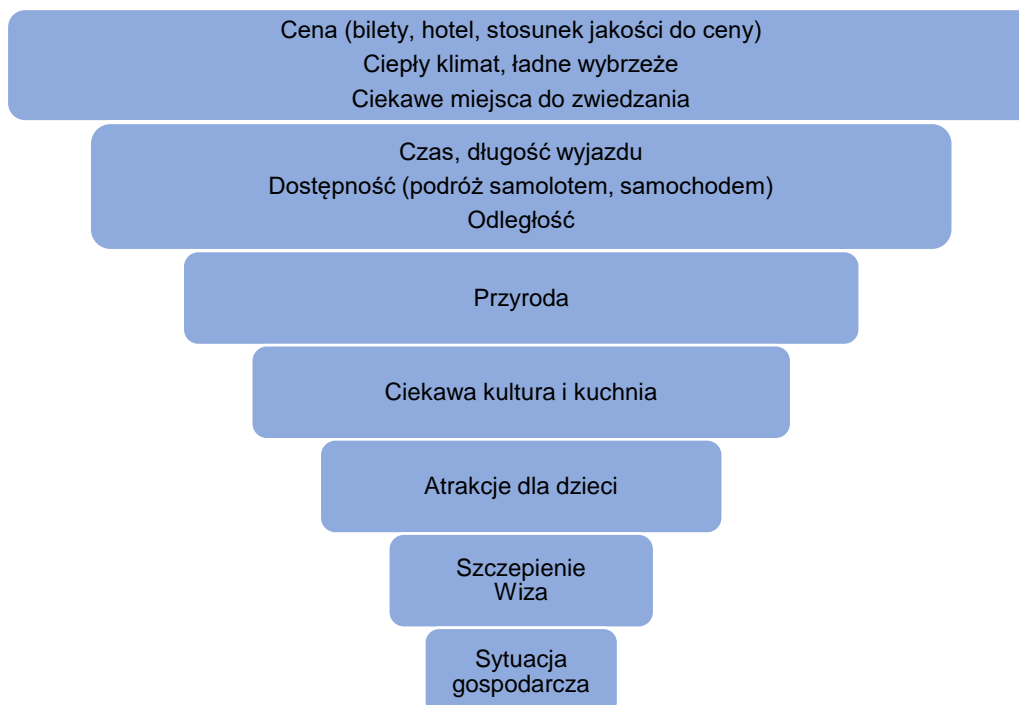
Cena (bilety, hotel, stosunek jakości do ceny)
Ciepły klimat, ładne wybrzeże
Ciekawe miejsca do zwiedzania

Czas, długość wyjazdu
Dostępność (podróż samolotem, samochodem)
Odległość

Przyroda

Ciekawa kultura i kuchnia

Atrakcje dla dzieci

Szczepienie
Wiza

Sytuacja gospodarcza